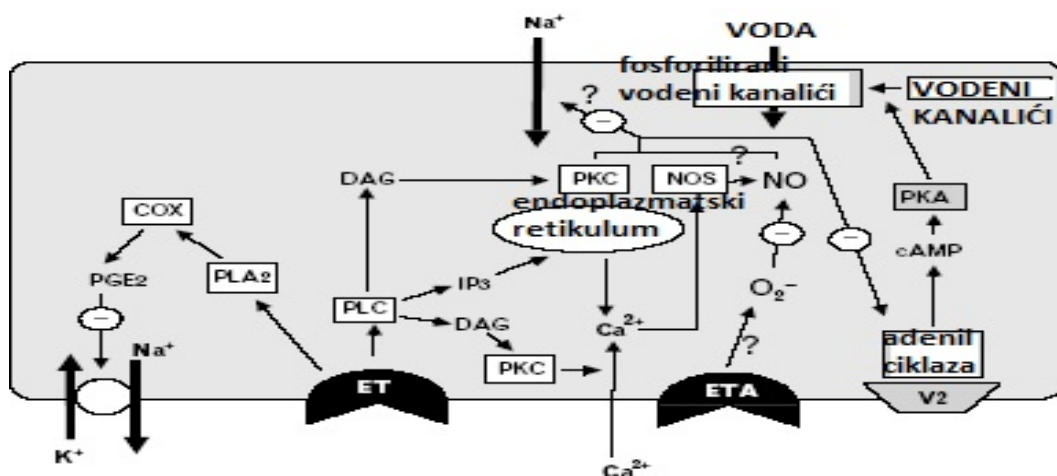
Na$^+$
VODA
fosforilirani vodeni kanalići
VODENI KANALIĆI
?
?
DAG
PKC
NOS
NO
endoplazmatski
retikulum
COX
PLA2
PGE2
IP3
PLC
DAG
Ca$^{2+}$
$O_2^-$
PKA
cAMP
?
adenil ciklaza
PKC
Na$^+$
K$^+$
ET
ETA
V2
Ca$^{2+}$